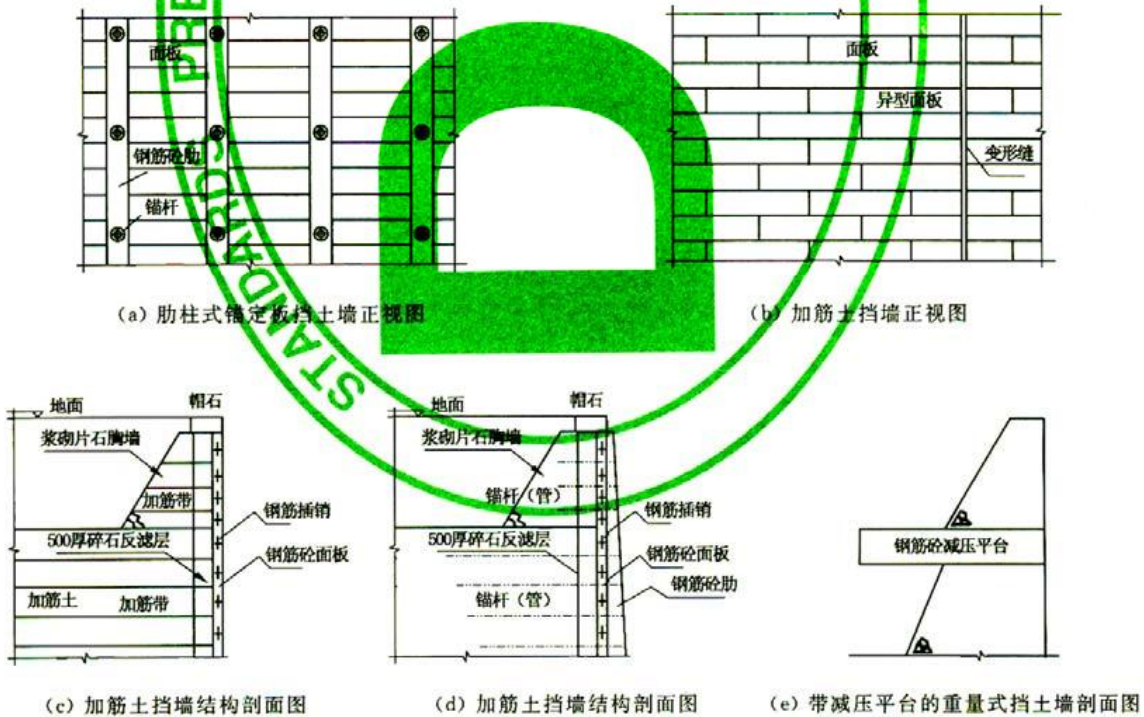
面板

钢筋砼肋

锚杆

(a) 肋柱式锚定板挡土墙正视图

面板

异型面板

变形缝

(b) 加筋土挡墙正视图

地面

帽石

浆砌片石胸墙

加筋带

钢筋插销

500厚碎石反滤层

钢筋砼面板

加筋土

加筋带

(c) 加筋土挡墙结构剖面图

地面

帽石

浆砌片石胸墙

锚杆（管）

钢筋插销

500厚碎石反滤层

钢筋砼面板

钢筋砼肋

锚杆（管）

(d) 加筋土挡墙结构剖面图

钢筋砼减压平台

(e) 带减压平台的重量式挡土墙剖面图

STANDARDS PRE